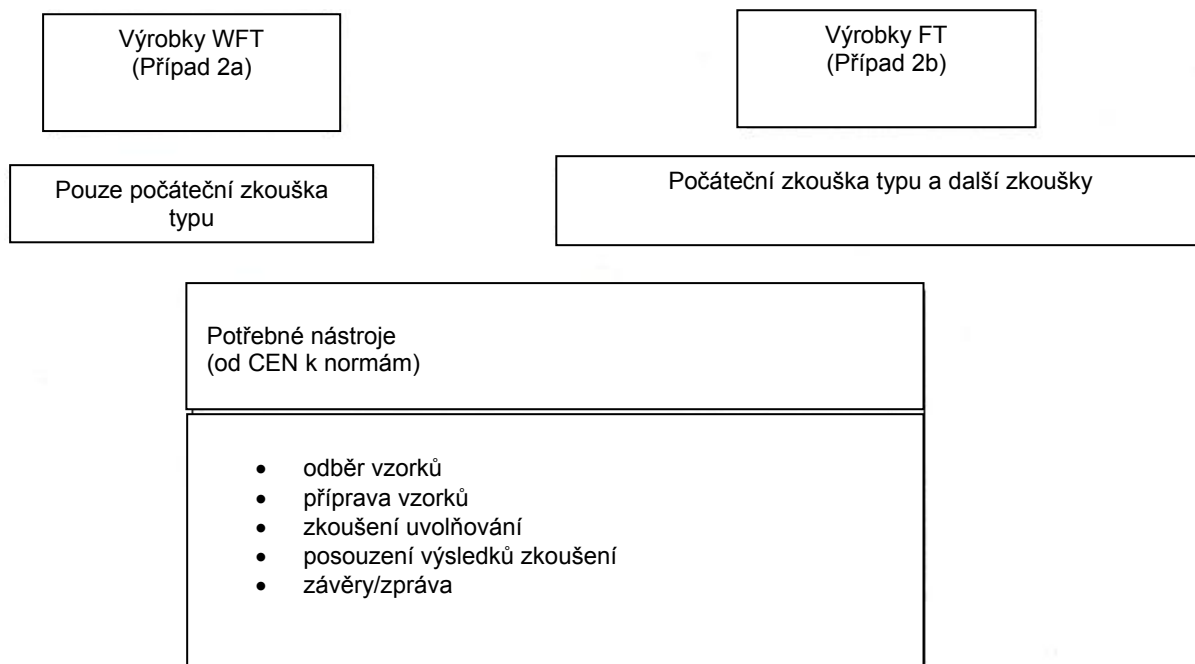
Výrobky WFT
(Případ 2a)

Výrobky FT
(Případ 2b)

Pouze počáteční zkouška typu

Počáteční zkouška typu a další zkoušky

Potřebné nástroje
(od CEN k normám)

- odběr vzorků
- příprava vzorků
- zkoušení uvolňování
- posouzení výsledků zkoušení
- závěry/zpráva